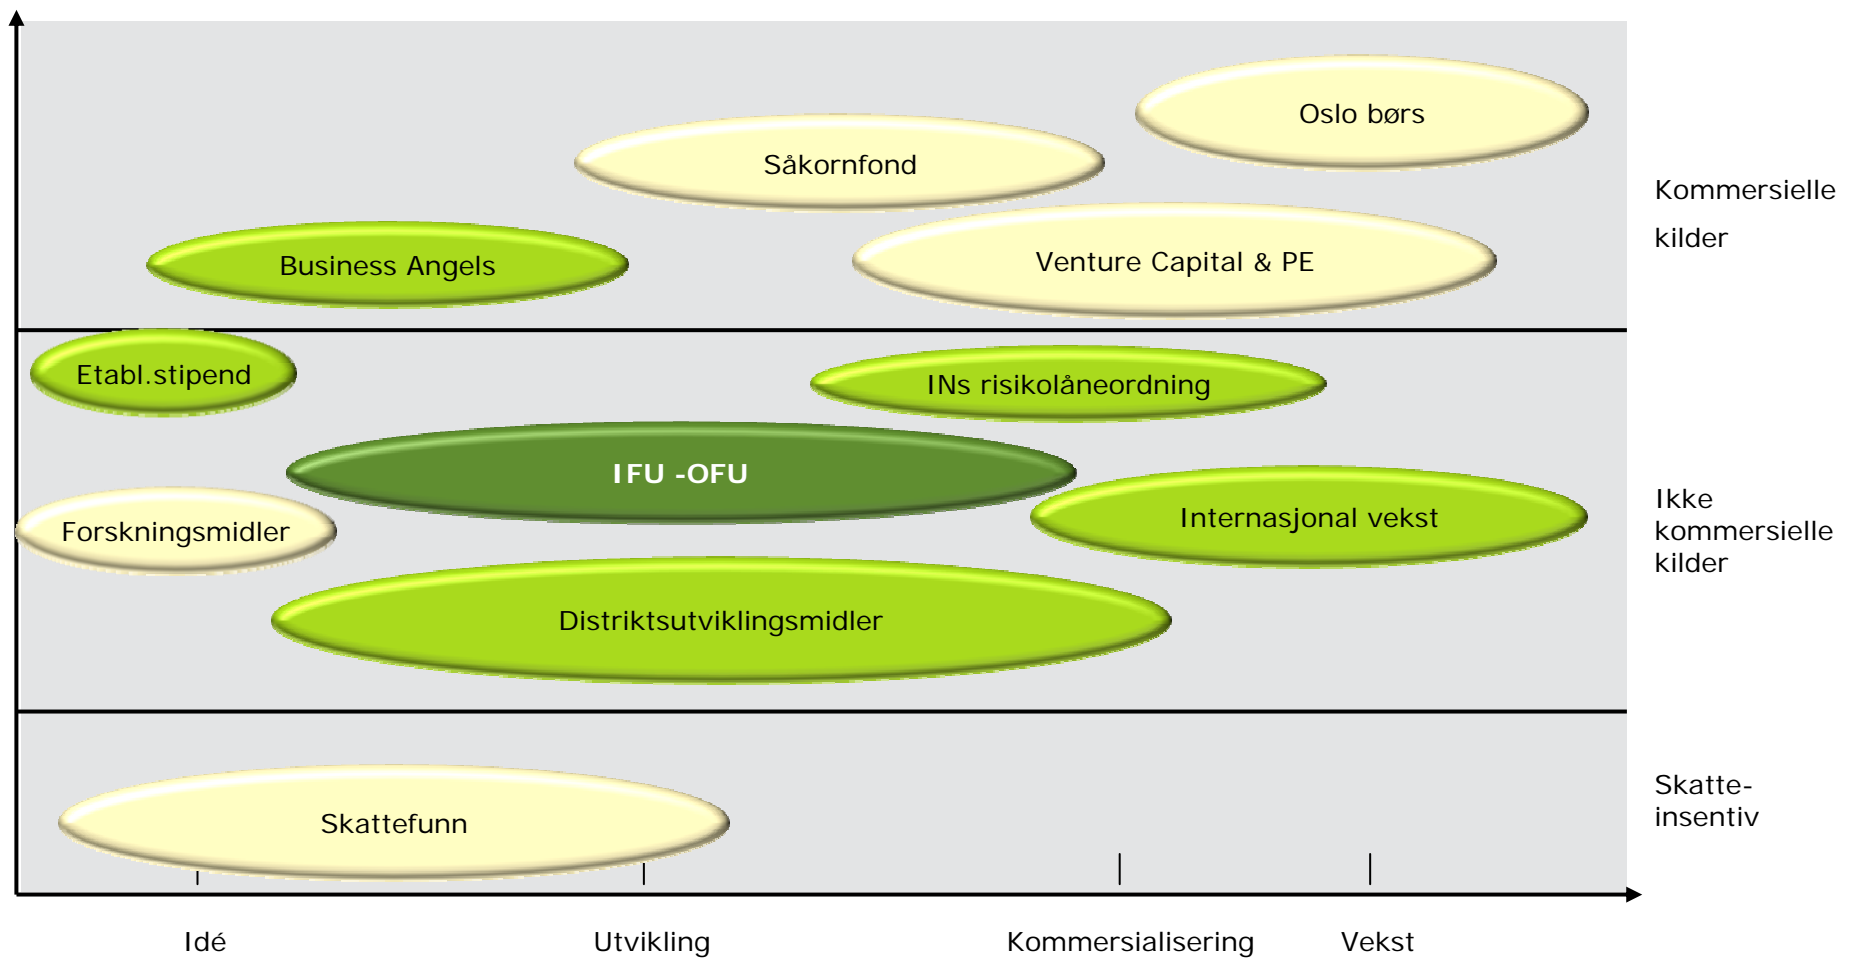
Oslo børs

Såkornfond

Kommersielle kilder

Business Angels

Venture Capital & PE

Etabl.stipend

INs risikolåneordning

IFU -OFU

Forskningsmidler

Internasjonal vekst

Ikke kommersielle kilder

Distriktsutviklingsmidler

Skatte- insentiv

Skattefunn

Idé

Utvikling

Kommersialisering

Vekst